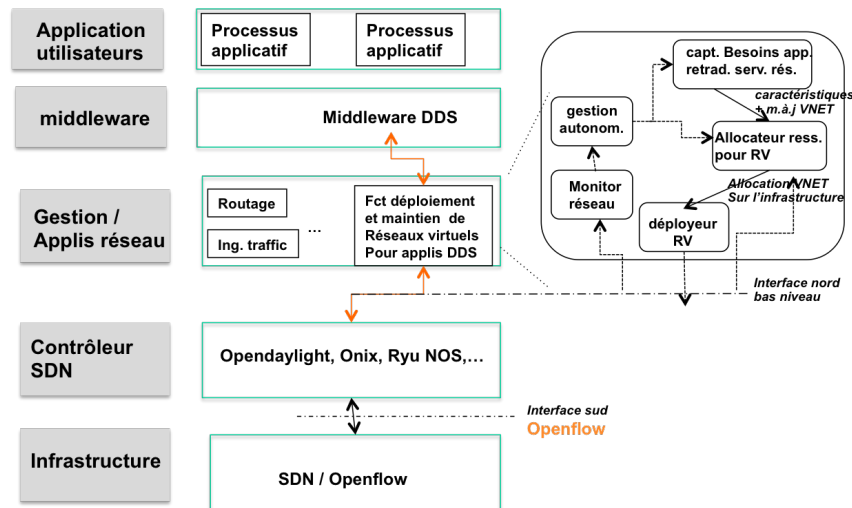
Application utilisateurs

Processus applicatif

Processus applicatif

middleware

Middleware DDS

Gestion / Applis réseau

Routage

Ing. traffic

...

Fct déploiement et maintien de Réseaux virtuels Pour applis DDS

Contrôleur SDN

Opendaylight, Onix, Ryu NOS,...

Infrastructure

SDN / Openflow

Interface sud

Openflow

capt. Besoins app. retrad. serv. rés.

caractéristiques + m.à.j VNET

gestion autonom.

Allocateur ress. pour RV

Monitor réseau

Allocation VNET Sur l'infrastructure

déployeur RV

Interface nord bas niveau